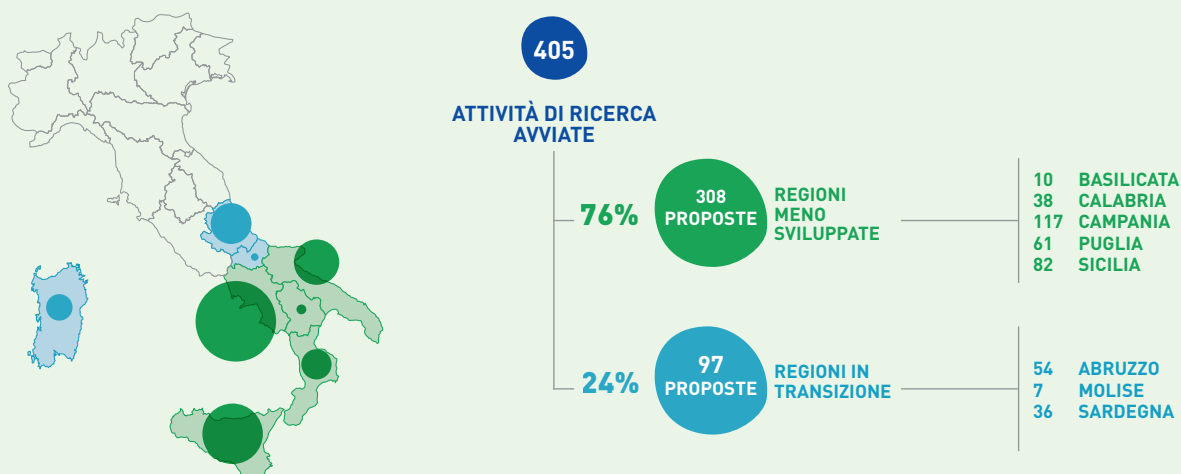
405

ATTIVITÀ DI RICERCA AVVIATE

76%

308 PROPOSTE

REGIONI MENO SVILUPPATE

10 BASILICATA
38 CALABRIA
117 CAMPANIA
61 PUGLIA
82 SICILIA

24%

97 PROPOSTE

REGIONI IN TRANSIZIONE

54 ABRUZZO
7 MOLISE
36 SARDEGNA